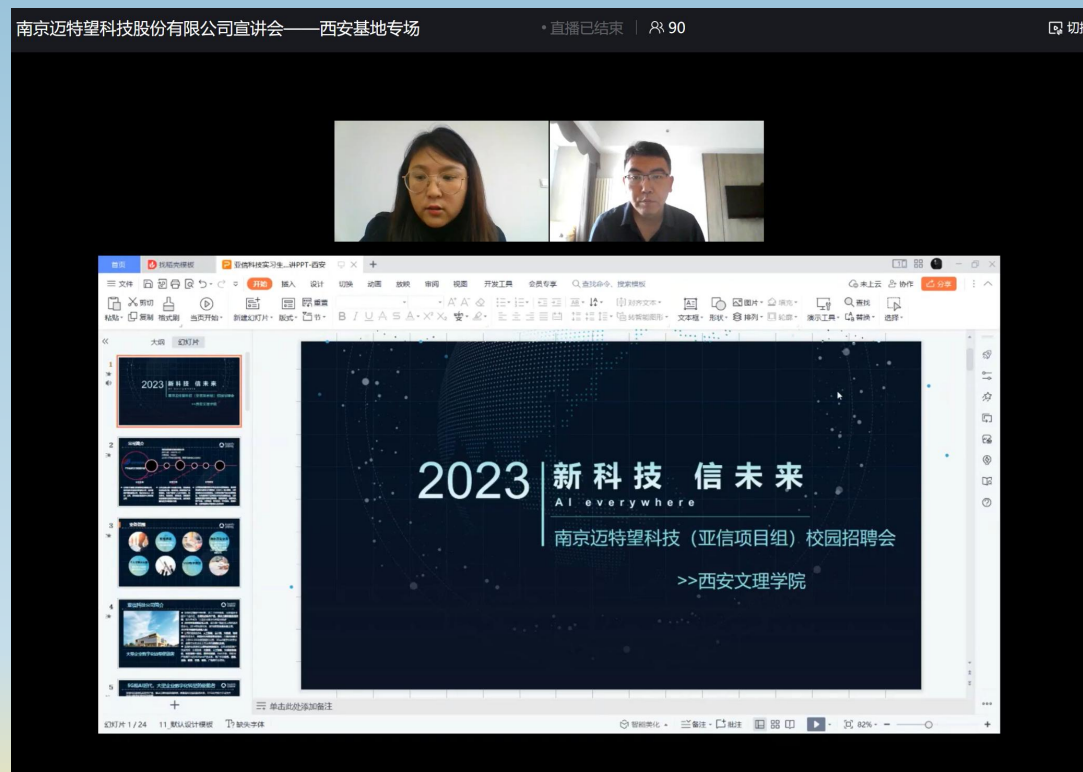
南京迈特望科技股份有限公司宣讲会——西安基地专场

• 直播已结束 | 90

首页 | 找稻壳模板 | 亚信科技实习生...讲PPT-西安

文件 | 开始 | 插入 | 设计 | 切换 | 动画 | 放映 | 审阅 | 视图 | 开发工具 | 会员专享 | 查找命令、搜索模板

未上云 | 协作 | 分享

粘贴 | 剪切 | 复制 | 格式刷 | 当页开始 | 新建幻灯片 | 版式 | 节 | 重置 | 文本框 | 形状 | 排列 | 图片 | 填充 | 演示工具 | 查找 | 替换 | 选择

大纲 | 幻灯片

2023 新科技 信未来

AI everywhere

南京迈特望科技（亚信项目组）校园招聘会

>>西安文理学院

单击此处添加备注

幻灯片 1 / 24 | 11_默认设计模板 | 缺失字体

智能美化 | 备注 | 批注 | 82%